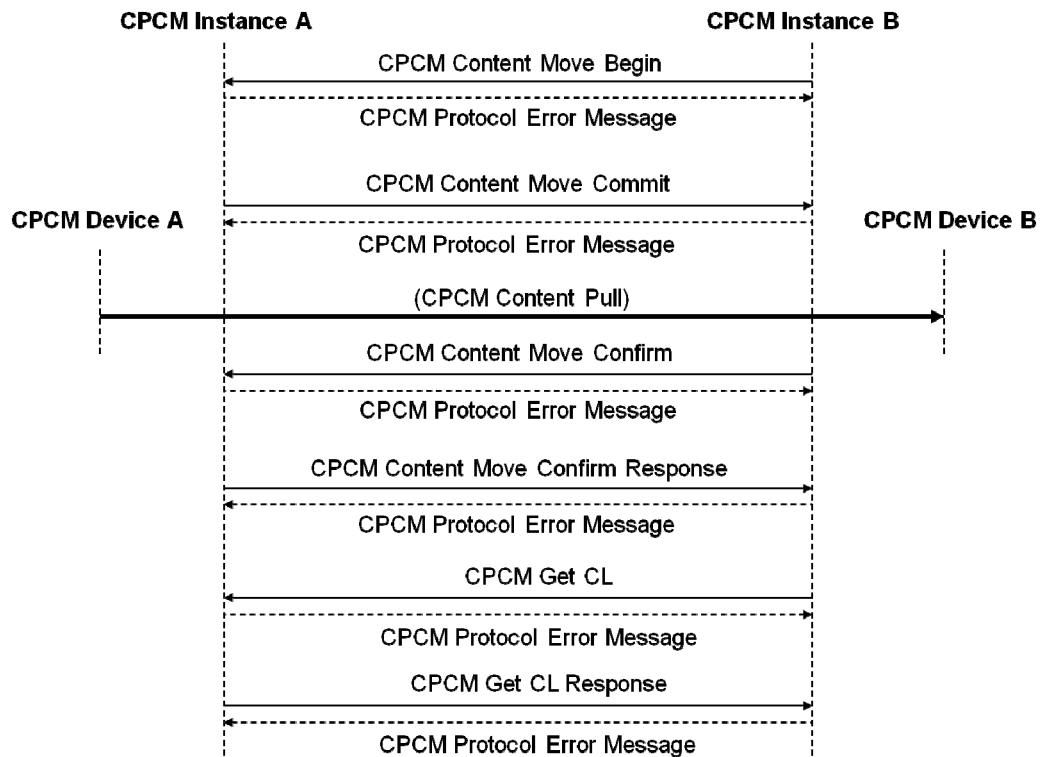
CPCM Instance A

CPCM Instance B

CPCM Content Move Begin

CPCM Protocol Error Message

CPCM Content Move Commit

CPCM Device A

CPCM Device B

CPCM Protocol Error Message

(CPCM Content Pull)

CPCM Content Move Confirm

CPCM Protocol Error Message

CPCM Content Move Confirm Response

CPCM Protocol Error Message

CPCM Get CL

CPCM Protocol Error Message

CPCM Get CL Response

CPCM Protocol Error Message